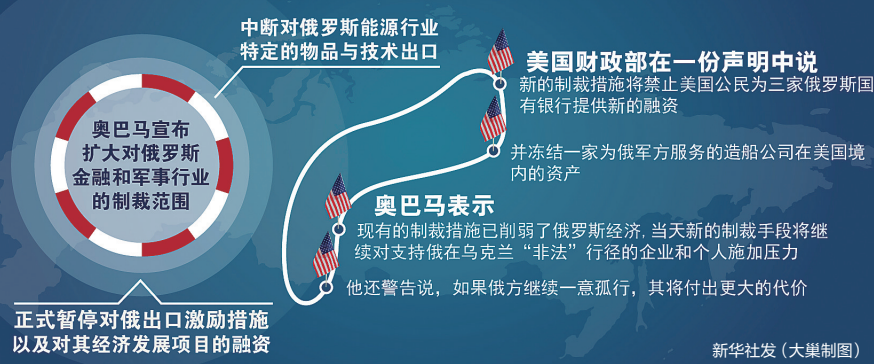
中断对俄罗斯能源行业特定的物品与技术出口

奥巴马宣布扩大对俄罗斯金融和军事行业的制裁范围

正式暂停对俄出口激励措施以及对其经济发展项目的融资

美国财政部在一份声明中说

新的制裁措施将禁止美国公民为三家俄罗斯国有银行提供新的融资

并冻结一家为俄军方服务的造船公司在美国境内的资产

奥巴马表示

现有的制裁措施已削弱了俄罗斯经济，当天新的制裁手段将继续对支持俄在乌克兰“非法”行径的企业和个人施加压力

他还警告说，如果俄方继续一意孤行，其将付出更大的代价

新华社发（大巢制图）